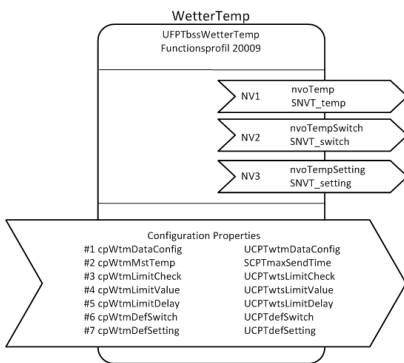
WetterTemp

UFPTbssWetterTemp
Functionsprofil 20009

NV1 nvoTemp
SNVT_temp

NV2 nvoTempSwitch
SNVT_switch

NV3 nvoTempSetting
SNVT_setting

Configuration Properties

| | |
|---|---|
| #1 cpWtmDataConfig | UCPTwtmDataConfig |
| #2 cpWtmMstTemp | SCPTmaxSendTime |
| #3 cpWtmLimitCheck | UCPTwtsLimitCheck |
| #4 cpWtmLimitValue | UCPTwtsLimitValue |
| #5 cpWtmLimitDelay | UCPTwtsLimitDelay |
| #6 cpWtmDefSwitch | UCPTdefSwitch |
| #7 cpWtmDefSetting | UCPTdefSetting |